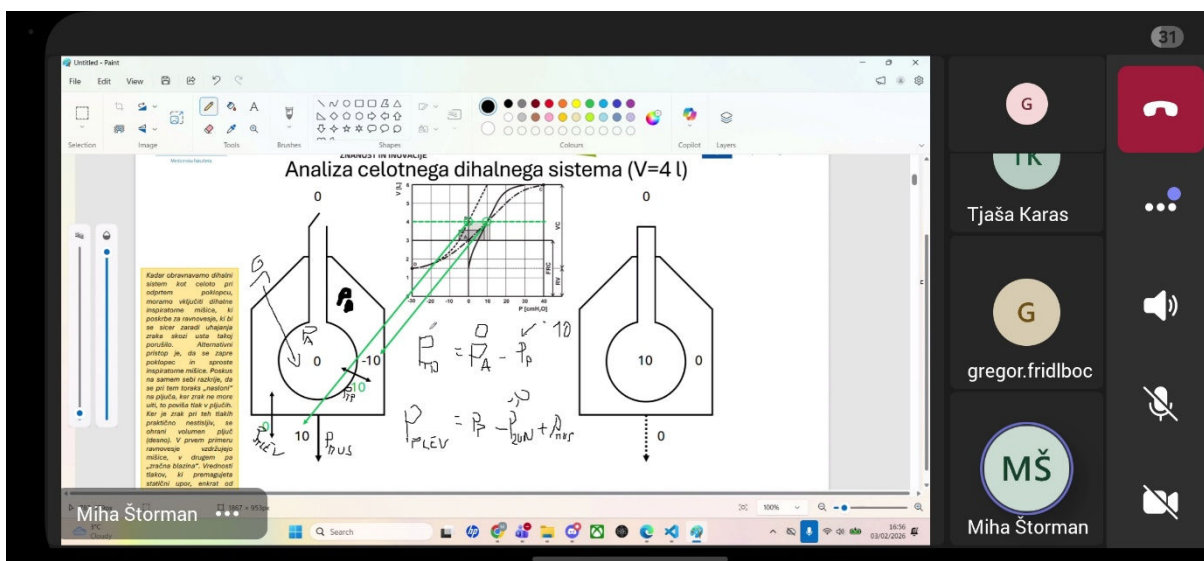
31

Untitled - Paint

File Edit View

Selection Image Tools Brushes Shapes Colours Copilot Layers

ZNANOST IN INOVACIJE

Analiza celotnega dihalnega sistema (V=4 l)

0 0

V [l]

VC

FRC

RV

P [cmH$_2$O]

-30 -20 -10 0 10 20 30 40

Kadar obravnavamo dihalni sistem kot celoto pri odprtem poklopcu, moramo vključiti dihalne inspiratorne mišice, ki poskrbe za ravnovesje, ki bi se sicer zaradi uhajanja zraka skozi usta takoj porušilo. Alternativni pristop je, da se zapre poklopec in sproste inspiratorne mišice. Poskus na samem sebi razkrije, da se pri tem toraks „nasloni" na pljuča, ker zrak ne more uiti, to poviša tlak v pljučih. Ker je zrak pri teh tlakih praktično nestisljiv, se ohrani volumen pljuč (desno). V prvem primeru ravnovesje vzdržujejo mišice, v drugem pa „zračna blazina". Vrednosti tlakov, ki premagujeta statični upor, enkrat od

0 -10 10 10 0 10 0

$P_A$ $P_P$ $P_{LEV}$ $P_{US}$

$P_{TP} = P_A - P_P$

0 -10 10

$P_{LEV} = P_P - P_{ZUN} + P_{MUS}$

Miha Štorman

100%

Search

16:56 03/02/2026

G

TK

Tjaša Karas

G

gregor.fridlboc

MŠ

Miha Štorman